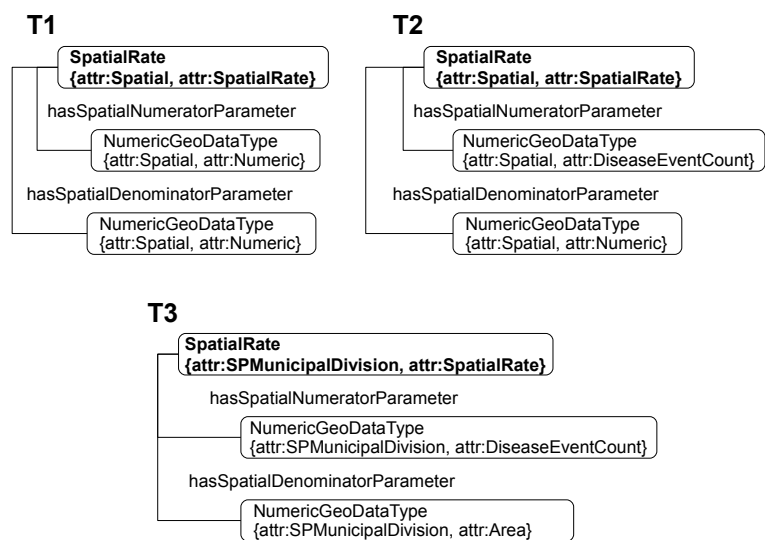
T1

SpatialRate
{attr:Spatial, attr:SpatialRate}

hasSpatialNumeratorParameter

NumericGeoDataType
{attr:Spatial, attr:Numeric}

hasSpatialDenominatorParameter

NumericGeoDataType
{attr:Spatial, attr:Numeric}

T2

SpatialRate
{attr:Spatial, attr:SpatialRate}

hasSpatialNumeratorParameter

NumericGeoDataType
{attr:Spatial, attr:DiseaseEventCount}

hasSpatialDenominatorParameter

NumericGeoDataType
{attr:Spatial, attr:Numeric}

T3

SpatialRate
{attr:SPMunicipalDivision, attr:SpatialRate}

hasSpatialNumeratorParameter

NumericGeoDataType
{attr:SPMunicipalDivision, attr:DiseaseEventCount}

hasSpatialDenominatorParameter

NumericGeoDataType
{attr:SPMunicipalDivision, attr:Area}